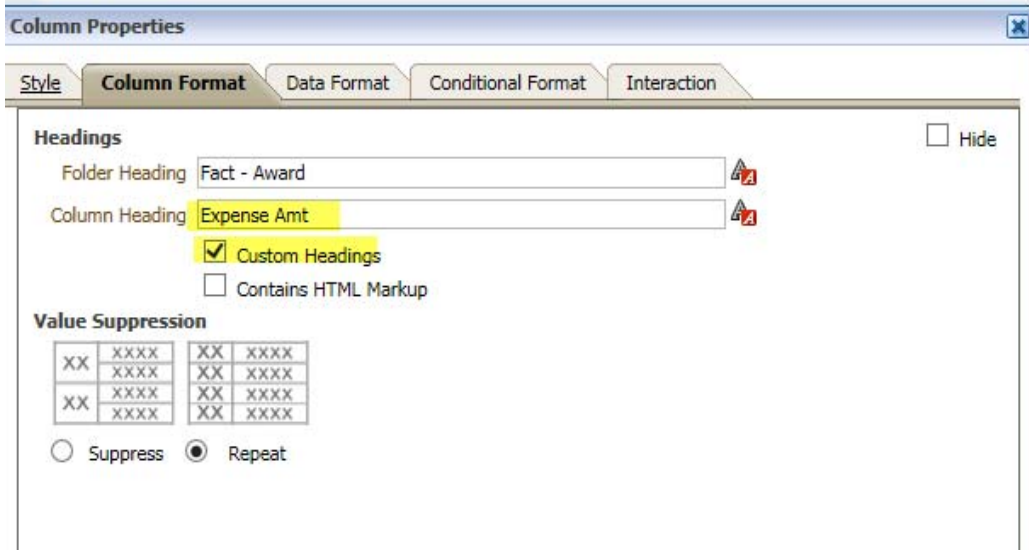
Column Properties

Style | Column Format | Data Format | Conditional Format | Interaction

Headings

Hide

Folder Heading Fact - Award

Column Heading Expense Amt

Custom Headings

Contains HTML Markup

Value Suppression

| XX | XXXX |
|---|---|
| | XXXX |
| XX | XXXX |
| | XXXX |

| XX | XXXX |
|---|---|
| XX | XXXX |
| XX | XXXX |
| XX | XXXX |

Suppress Repeat